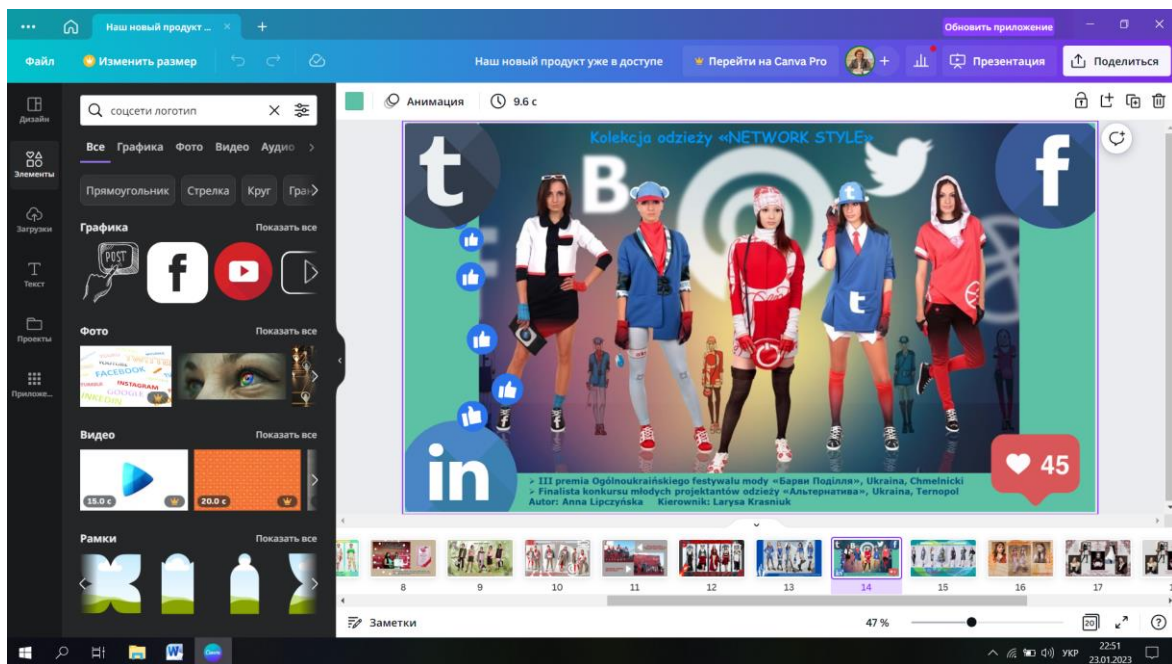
Наш новый продукт ...

Обновить приложение

Файл   Изменить размер   Наш новый продукт уже в доступе   Перейти на Canva Pro   Презентация   Поделиться

Дизайн
Элементы
Загрузки
Текст
Проекты
Приложе...

соцсети логотип

Все   Графика   Фото   Видео   Аудио

Прямоугольник   Стрелка   Круг   Гра

Графика   Показать все

POST

Фото   Показать все

FACEBOOK INSTAGRAM GOOGLE LINKEDIN

Видео   Показать все

15.0 с   20.0 с

Рамки   Показать все

Анимация   9.6 с

Kolekcja odzieży «NETWORK STYLE»

45

> III premia Ogólnoukraińskiego festywalu mody «Барви Поділля», Ukraina, Chmelnicki
> Finalista konkursu młodych projektantów odzieży «Альтернатива», Ukraina, Ternopol
Autor: Anna Lipczyńska   Kierownik: Larysa Krasniuk

8   9   10   11   12   13   14   15   16   17

Заметки   47 %   20

УКР   22:51   23.01.2023